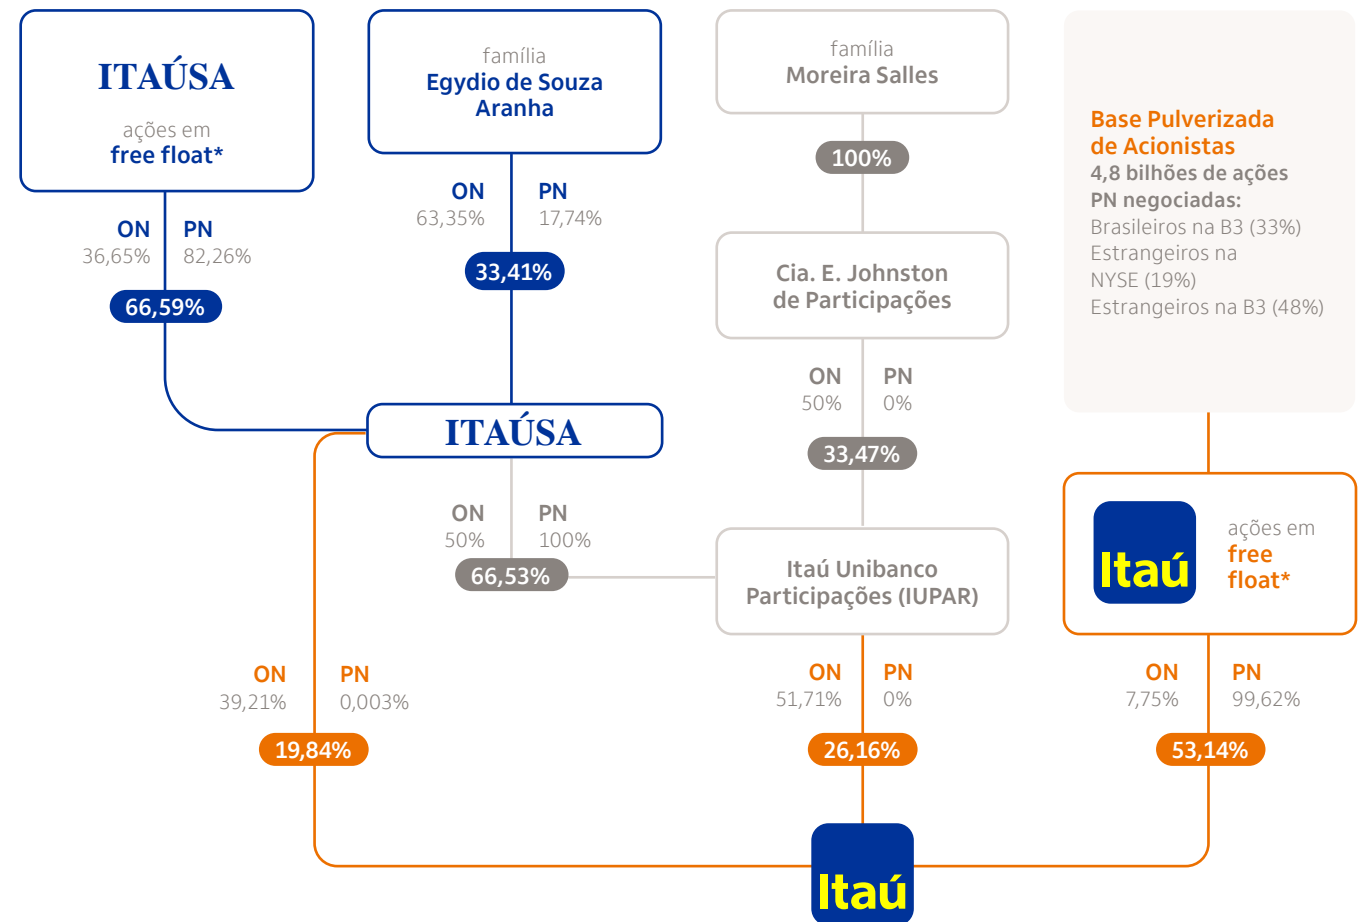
ITAÚSA
ações em
free float*

ON 36,65% PN 82,26%
66,59%

família
Egydio de Souza Aranha

ON 63,35% PN 17,74%
33,41%

família
Moreira Salles

100%

Cia. E. Johnston de Participações

ON 50% PN 0%
33,47%

Base Pulverizada de Acionistas
4,8 bilhões de ações PN negociadas:
Brasileiros na B3 (33%)
Estrangeiros na NYSE (19%)
Estrangeiros na B3 (48%)

ITAÚSA

ON 50% PN 100%
66,53%

Itaú Unibanco Participações (IUPAR)

Itaú
ações em
free float*

ON 39,21% PN 0,003%
19,84%

ON 51,71% PN 0%
26,16%

ON 7,75% PN 99,62%
53,14%

Itaú